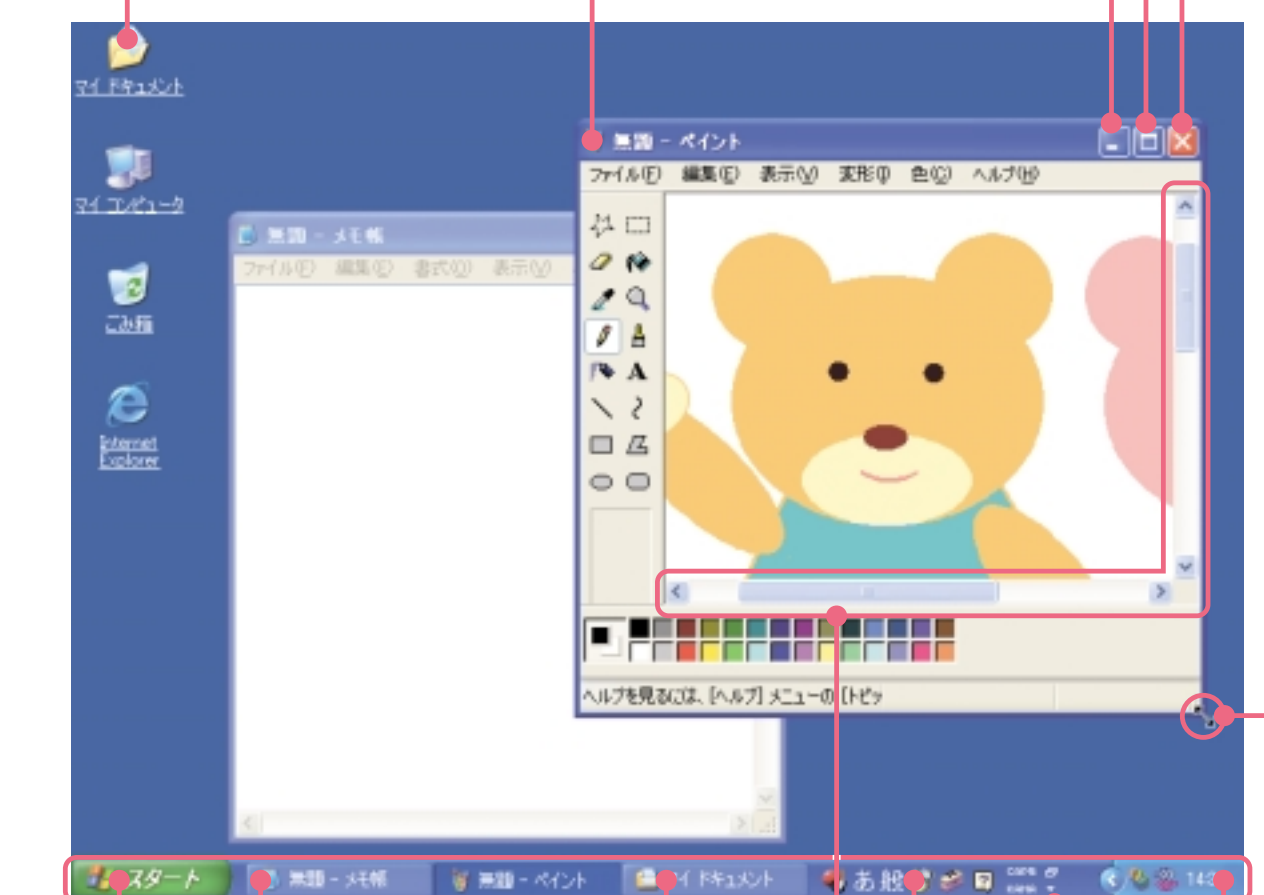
マイ ドキュメント

マイ コンピュータ

ごみ箱

Internet Explorer

無題 - ペイント

ファイル(F) 編集(E) 表示(V) 変形(I) 色(C) ヘルプ(H)

無題 - メモ帳

ファイル(F) 編集(E) 書式(O) 表示(V)

ヘルプを見るには、[ヘルプ] メニューの [トピッ

スタート

無題 - メモ帳

無題 - ペイント

マイ ドキュメント

あ 般

14:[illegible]